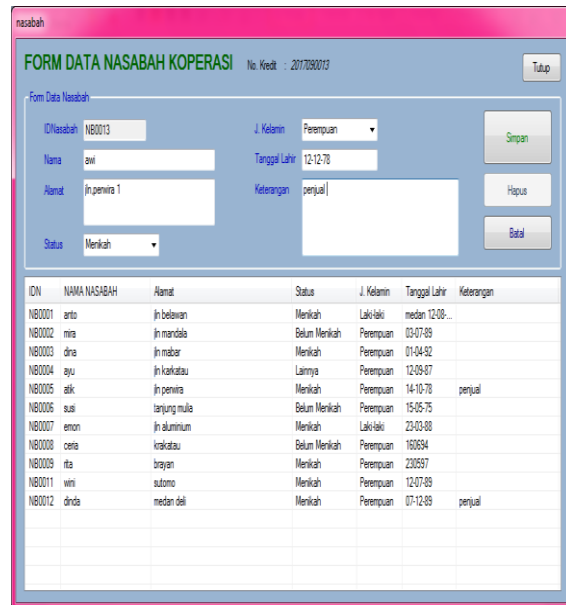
nasabah

FORM DATA NASABAH KOPERASI No. Kredit : 2017090013

Tutup

Form Data Nasabah

IDNasabah NB0013

Nama awi

Alamat jln.perwira 1

Status Menikah

J. Kelamin Perempuan

Tanggal Lahir 12-12-78

Keterangan penjual

Simpan

Hapus

Batal

| IDN | NAMA NASABAH | Alamat | Status | J. Kelamin | Tanggal Lahir | Keterangan |
|---|---|---|---|---|---|---|
| NB0001 | anto | jln belawan | Menikah | Laki-laki | medan 12-08-... | |
| NB0002 | mira | jln mandala | Belum Menikah | Perempuan | 03-07-89 | |
| NB0003 | dina | jln mabar | Menikah | Perempuan | 01-04-92 | |
| NB0004 | ayu | jln karkatau | Lainnya | Perempuan | 12-09-87 | |
| NB0005 | atik | jln perwira | Menikah | Perempuan | 14-10-78 | penjual |
| NB0006 | susi | tanjung mulia | Belum Menikah | Perempuan | 15-05-75 | |
| NB0007 | emon | jln aluminium | Menikah | Laki-laki | 23-03-88 | |
| NB0008 | ceria | krakatau | Belum Menikah | Perempuan | 160694 | |
| NB0009 | rita | brayan | Menikah | Perempuan | 230597 | |
| NB0011 | wini | sutomo | Menikah | Perempuan | 12-07-89 | |
| NB0012 | dinda | medan deli | Menikah | Perempuan | 07-12-89 | penjual |